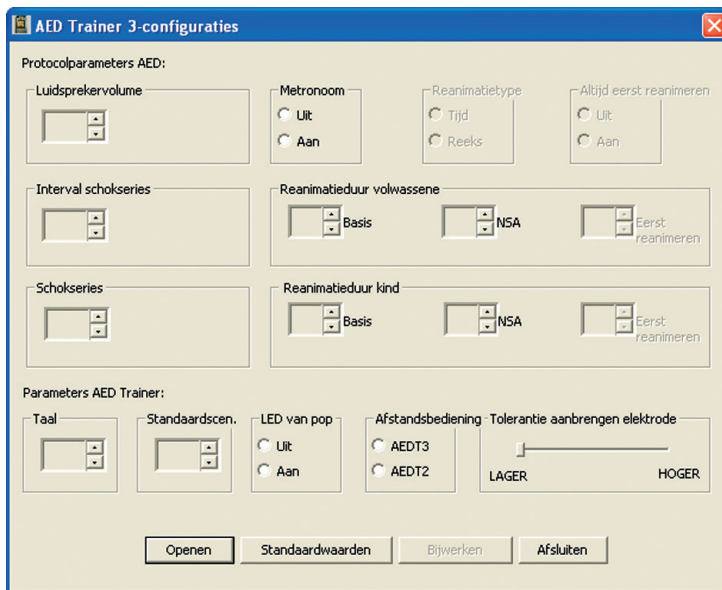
AED Trainer 3-configuraties

Protocolparameters AED:

Luidsprekervolume

Metronoom
Uit
Aan

Reanimatietype
Tijd
Reeks

Altijd eerst reanimeren
Uit
Aan

Interval schokseries

Reanimatieduur volwassene
Basis
NSA
Eerst reanimeren

Schokseries

Reanimatieduur kind
Basis
NSA
Eerst reanimeren

Parameters AED Trainer:

Taal

Standaardscen.

LED van pop
Uit
Aan

Afstandsbediening
AEDT3
AEDT2

Tolerantie aanbrengen elektrode
LAGER
HOGER

Openen
Standaardwaarden
Bijwerken
Afsluiten